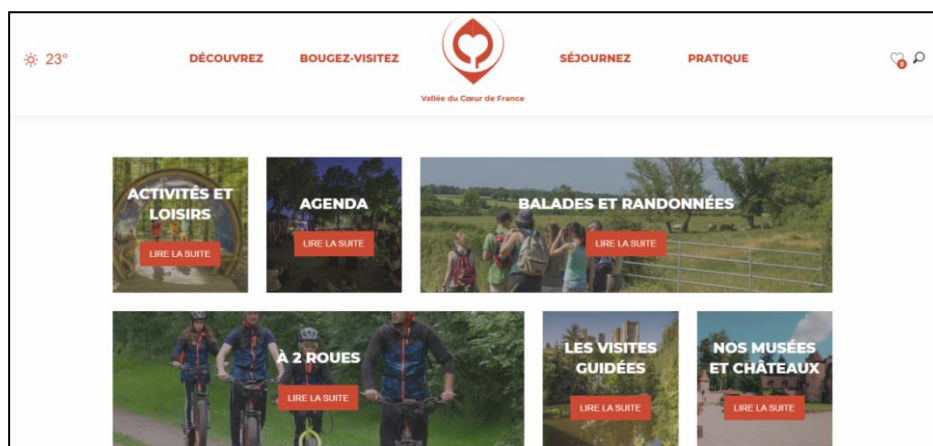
23°

DÉCOUVREZ

BOUGEZ-VISITEZ

Vallée du Cœur de France

SÉJOURNEZ

PRATIQUE

0

ACTIVITÉS ET LOISIRS

LIRE LA SUITE

AGENDA

LIRE LA SUITE

BALADES ET RANDONNÉES

LIRE LA SUITE

À 2 ROUES

LIRE LA SUITE

LES VISITES GUIDÉES

LIRE LA SUITE

NOS MUSÉES ET CHÂTEAUX

LIRE LA SUITE